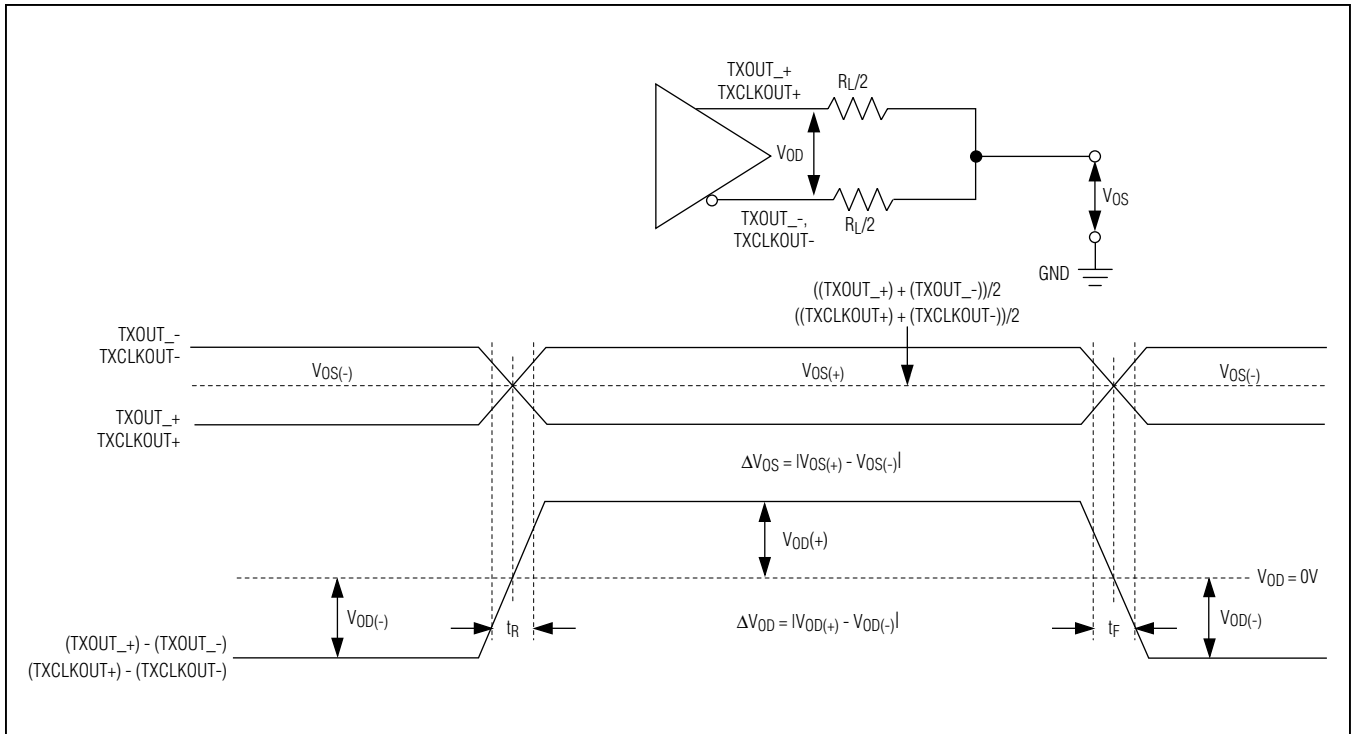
TXOUT_+
TXCLKOUT+

$R_L/2$

$V_{OD}$

TXOUT_-,
TXCLKOUT-

$R_L/2$

$V_{OS}$

GND

((TXOUT_+) + (TXOUT_-))/2
((TXCLKOUT+) + (TXCLKOUT-))/2

TXOUT_-
TXCLKOUT-

$V_{OS(-)}$

$V_{OS(+)}$

$V_{OS(-)}$

TXOUT_+
TXCLKOUT+

$\Delta V_{OS} = |V_{OS(+)} - V_{OS(-)}|$

$V_{OD}(+)$

$V_{OD} = 0V$

$V_{OD(-)}$

$t_R$

$\Delta V_{OD} = |V_{OD(+)} - V_{OD(-)}|$

$t_F$

$V_{OD(-)}$

(TXOUT_+) - (TXOUT_-)
(TXCLKOUT+) - (TXCLKOUT-)